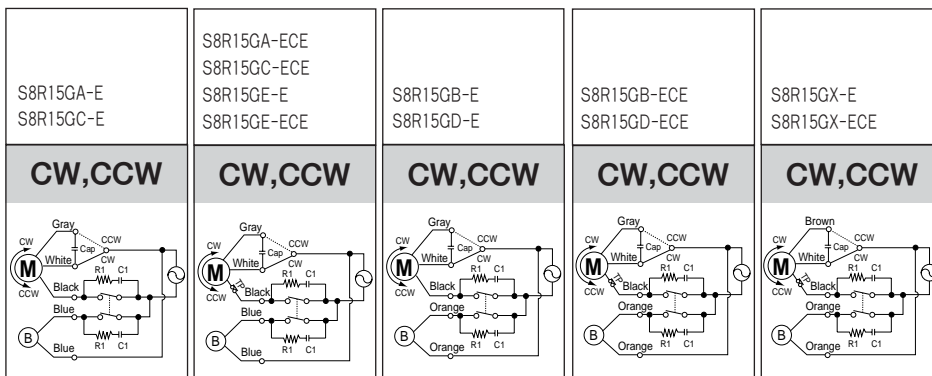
S8R15GA-E
S8R15GC-E

CW,CCW

Gray
CW
Cap
CCW
M
White
CW
CCW
R1 C1
Black
Blue
B
Blue
R1 C1

S8R15GA-ECE
S8R15GC-ECE
S8R15GE-E
S8R15GE-ECE

CW,CCW

Gray
CW
Cap
CCW
M
White
CW
CCW
TP
R1 C1
Black
Blue
B
Blue
R1 C1

S8R15GB-E
S8R15GD-E

CW,CCW

Gray
CW
Cap
CCW
M
White
CW
CCW
R1 C1
Black
Orange
B
Orange
R1 C1

S8R15GB-ECE
S8R15GD-ECE

CW,CCW

Gray
CW
Cap
CCW
M
White
CW
CCW
TP
R1 C1
Black
Orange
B
Orange
R1 C1

S8R15GX-E
S8R15GX-ECE

CW,CCW

Brown
CW
Cap
CCW
M
White
CW
CCW
TP
R1 C1
Black
Orange
B
Orange
R1 C1